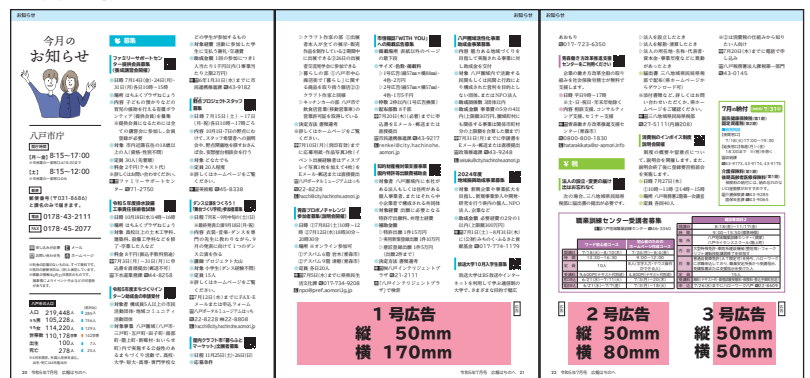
お知らせ

今月のお知らせ

八戸市庁

[月～金] 8:15～17:00

[土] 8:15～12:00

代表
0178-43-2111
0178-45-2077

1号広告
縦 50mm
横 170mm

お知らせ

2号広告
縦 50mm
横 80mm

3号広告
縦 50mm
横 50mm

職業訓練センター受講者募集

7月の納付